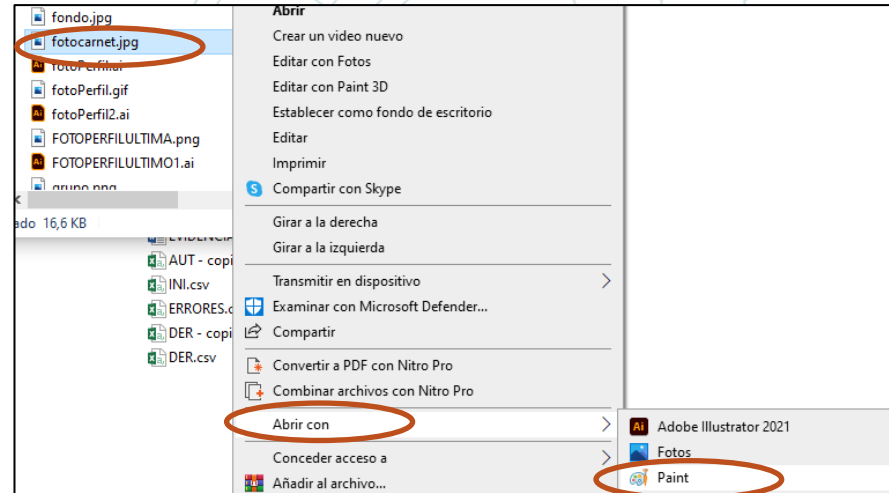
fondo.jpg
fotocarnet.jpg
fotoPerfil.ai
fotoPerfil.gif
fotoPerfil2.ai
FOTOPERFILULTIMA.png
FOTOPERFILULTIMO1.ai
grupo.png
ado 16,6 KB
EVIDENCIA
AUT - copi
INI.csv
ERRORES.c
DER - copi
DER.csv

Abrir
Crear un video nuevo
Editar con Fotos
Editar con Paint 3D
Establecer como fondo de escritorio
Editar
Imprimir
Compartir con Skype
Girar a la derecha
Girar a la izquierda
Transmitir en dispositivo
Examinar con Microsoft Defender...
Compartir
Convertir a PDF con Nitro Pro
Combinar archivos con Nitro Pro
Abrir con
Conceder acceso a
Añadir al archivo...

Adobe Illustrator 2021
Fotos
Paint